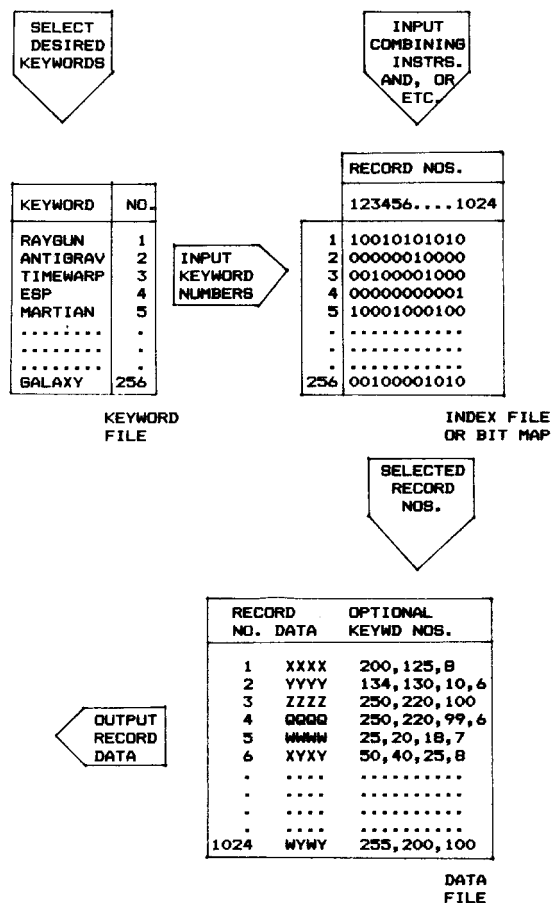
SELECT DESIRED KEYWORDS

INPUT COMBINING INSTRS. AND, OR ETC.

| KEYWORD | NO. |
|---|---|
| RAYGUN | 1 |
| ANTIGRAV | 2 |
| TIMEWARP | 3 |
| ESP | 4 |
| MARTIAN | 5 |
| ........ | . |
| ........ | . |
| ........ | . |
| GALAXY | 256 |

KEYWORD FILE

INPUT KEYWORD NUMBERS

| | RECORD NOS. |
|---|---|
| | 123456....1024 |
| 1 | 10010101010 |
| 2 | 00000010000 |
| 3 | 00100001000 |
| 4 | 00000000001 |
| 5 | 10001000100 |
| . | ........... |
| . | ........... |
| 256 | 00100001010 |

INDEX FILE OR BIT MAP

SELECTED RECORD NOS.

| RECORD NO. | DATA | OPTIONAL KEYWD NOS. |
|---|---|---|
| 1 | XXXX | 200,125,8 |
| 2 | YYYY | 134,130,10,6 |
| 3 | ZZZZ | 250,220,100 |
| 4 | QQQQ | 250,220,99,6 |
| 5 | WWWW | 25,20,18,7 |
| 6 | XYXY | 50,40,25,8 |
| . | .... | .......... |
| . | .... | .......... |
| . | .... | .......... |
| 1024 | WYWY | 255,200,100 |

OUTPUT RECORD DATA

DATA FILE